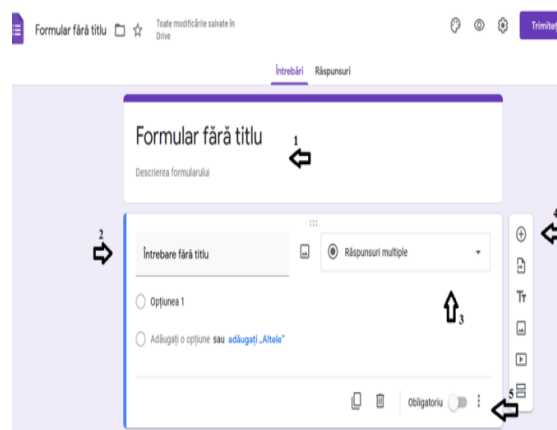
Formular fără titlu
Toate modificările salvate în Drive
Trimiteți

Întrebări Răspunsuri

Formular fără titlu
1
Descrierea formularului

2
Întrebare fără titlu
Răspunsuri multiple
Opțiunea 1
3
Adăugați o opțiune sau adăugați „Altele"

4
Tт

Obligatoriu
5